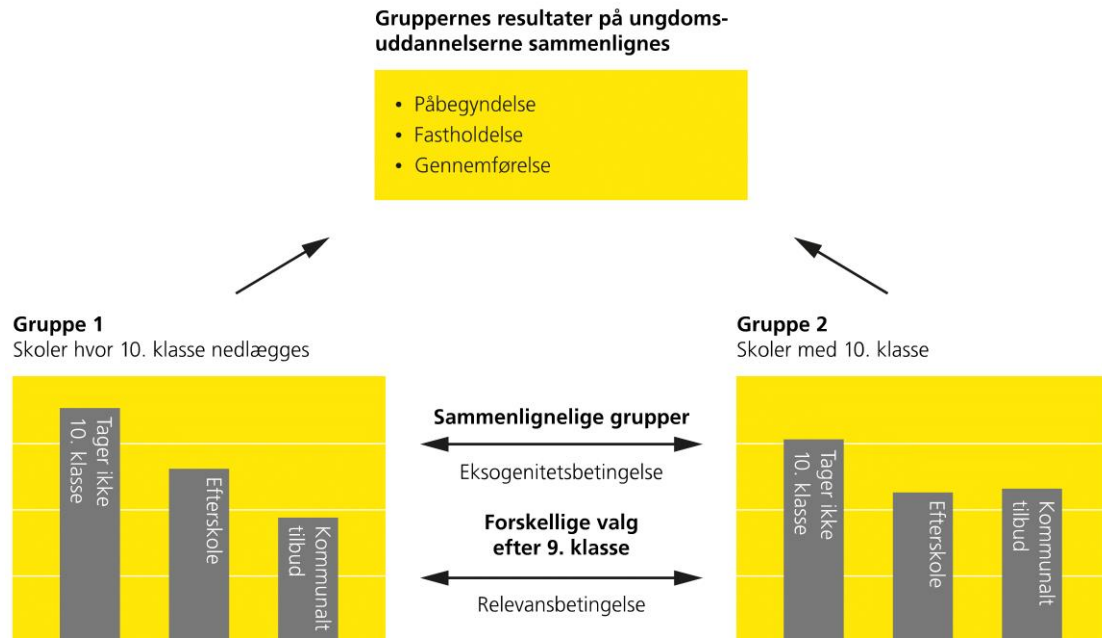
Gruppernes resultater på ungdomsuddannelserne sammenlignes

- Påbegyndelse
- Fastholdelse
- Gennemførelse

Gruppe 1
Skoler hvor 10. klasse nedlægges

Tager ikke 10. klasse

Efterskole

Kommunalt tilbud

Sammenlignelige grupper

Eksogenitetsbetingelse

Forskellige valg efter 9. klasse

Relevansbetingelse

Gruppe 2
Skoler med 10. klasse

Tager ikke 10. klasse

Efterskole

Kommunalt tilbud